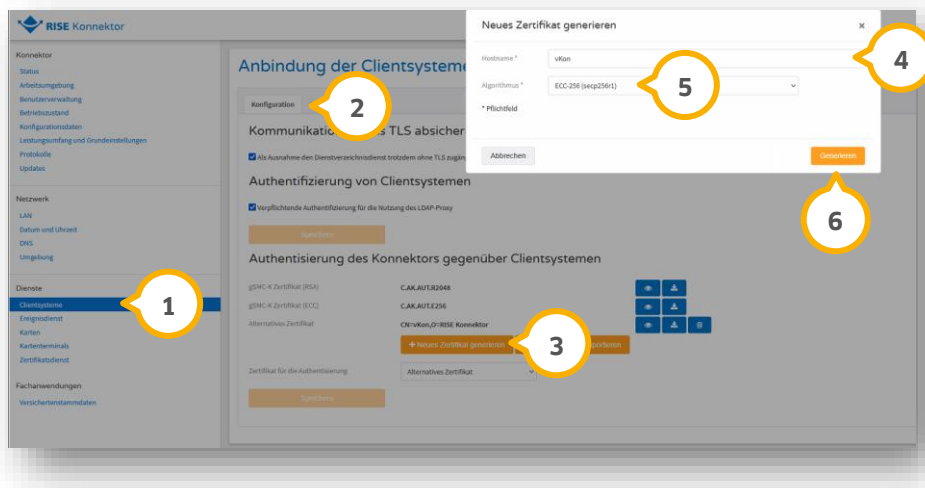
RISE Konnektor

Konnektor
Status
Arbeitsumgebung
Benutzerverwaltung
Betriebszustand
Konfigurationsdaten
Leistungsumfang und Grundeinstellungen
Protokolle
Updates

Netzwerk
LAN
Datum und Uhrzeit
DNS
Umgebung

Dienste
Clientsysteme
Ereignisdienst
Karten
Kartenterminals
Zertifikatsdienst

Fachanwendungen
Versichertenstammdaten

Anbindung der Clientsysteme

Konfiguration

Kommunikation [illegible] TLS absicher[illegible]

Als Ausnahme den Dienstverzeichnisdienst trotzdem ohne TLS zugän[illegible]

Authentifizierung von Clientsystemen

Verpflichtende Authentifizierung für die Nutzung des LDAP-Proxy

Speichern

Authentisierung des Konnektors gegenüber Clientsystemen

gSMC-K Zertifikat (RSA) C.AK.AUT.R2048
gSMC-K Zertifikat (ECC) C.AK.AUT.E256
Alternatives Zertifikat CN=vKon,O=RISE Konnektor

+ Neues Zertifikat generieren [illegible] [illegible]portieren

Zertifikat für die Authentisierung Alternatives Zertifikat

Speichern

Neues Zertifikat generieren ×

Hostname * vKon

Algorithmus * ECC-256 (secp256r1)

* Pflichtfeld

Abbrechen Generieren

1
2
3
4
5
6